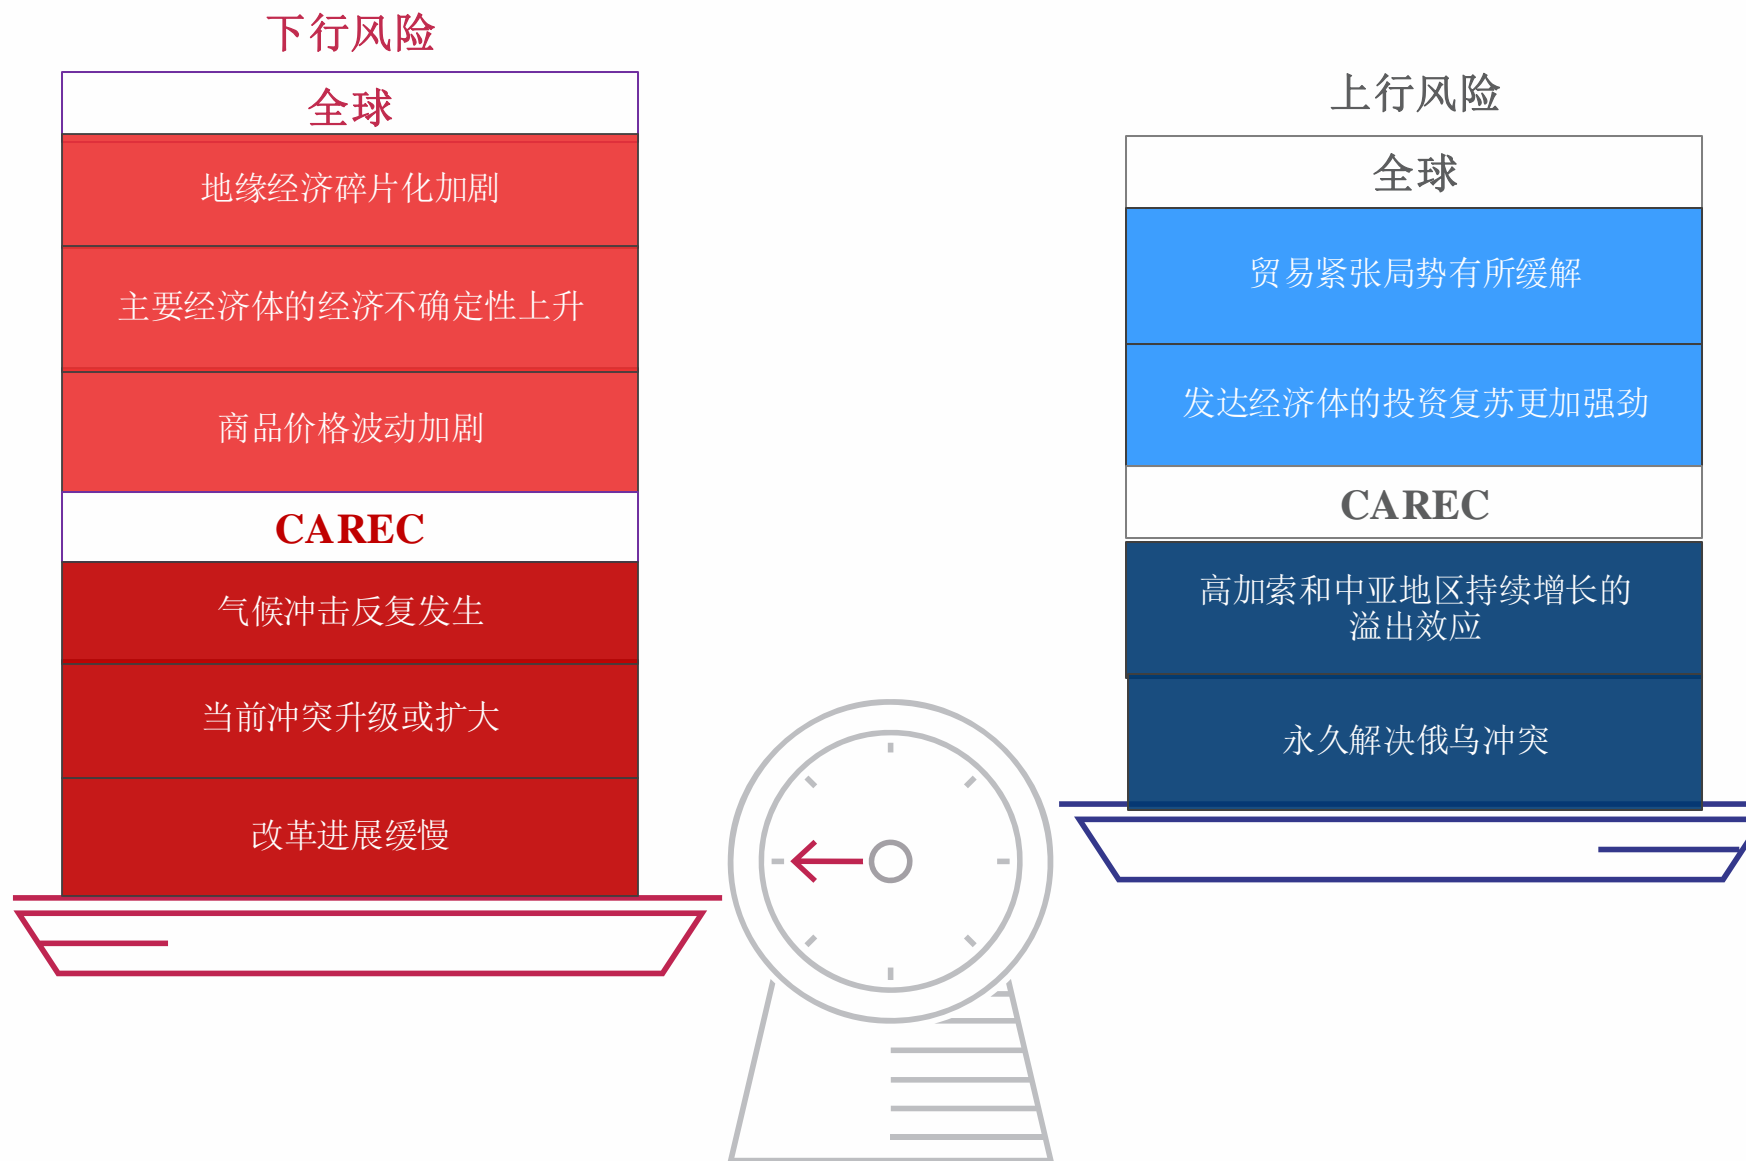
下行风险

全球

地缘经济碎片化加剧

主要经济体的经济不确定性上升

商品价格波动加剧

CAREC

气候冲击反复发生

当前冲突升级或扩大

改革进展缓慢

上行风险

全球

贸易紧张局势有所缓解

发达经济体的投资复苏更加强劲

CAREC

高加索和中亚地区持续增长的溢出效应

永久解决俄乌冲突